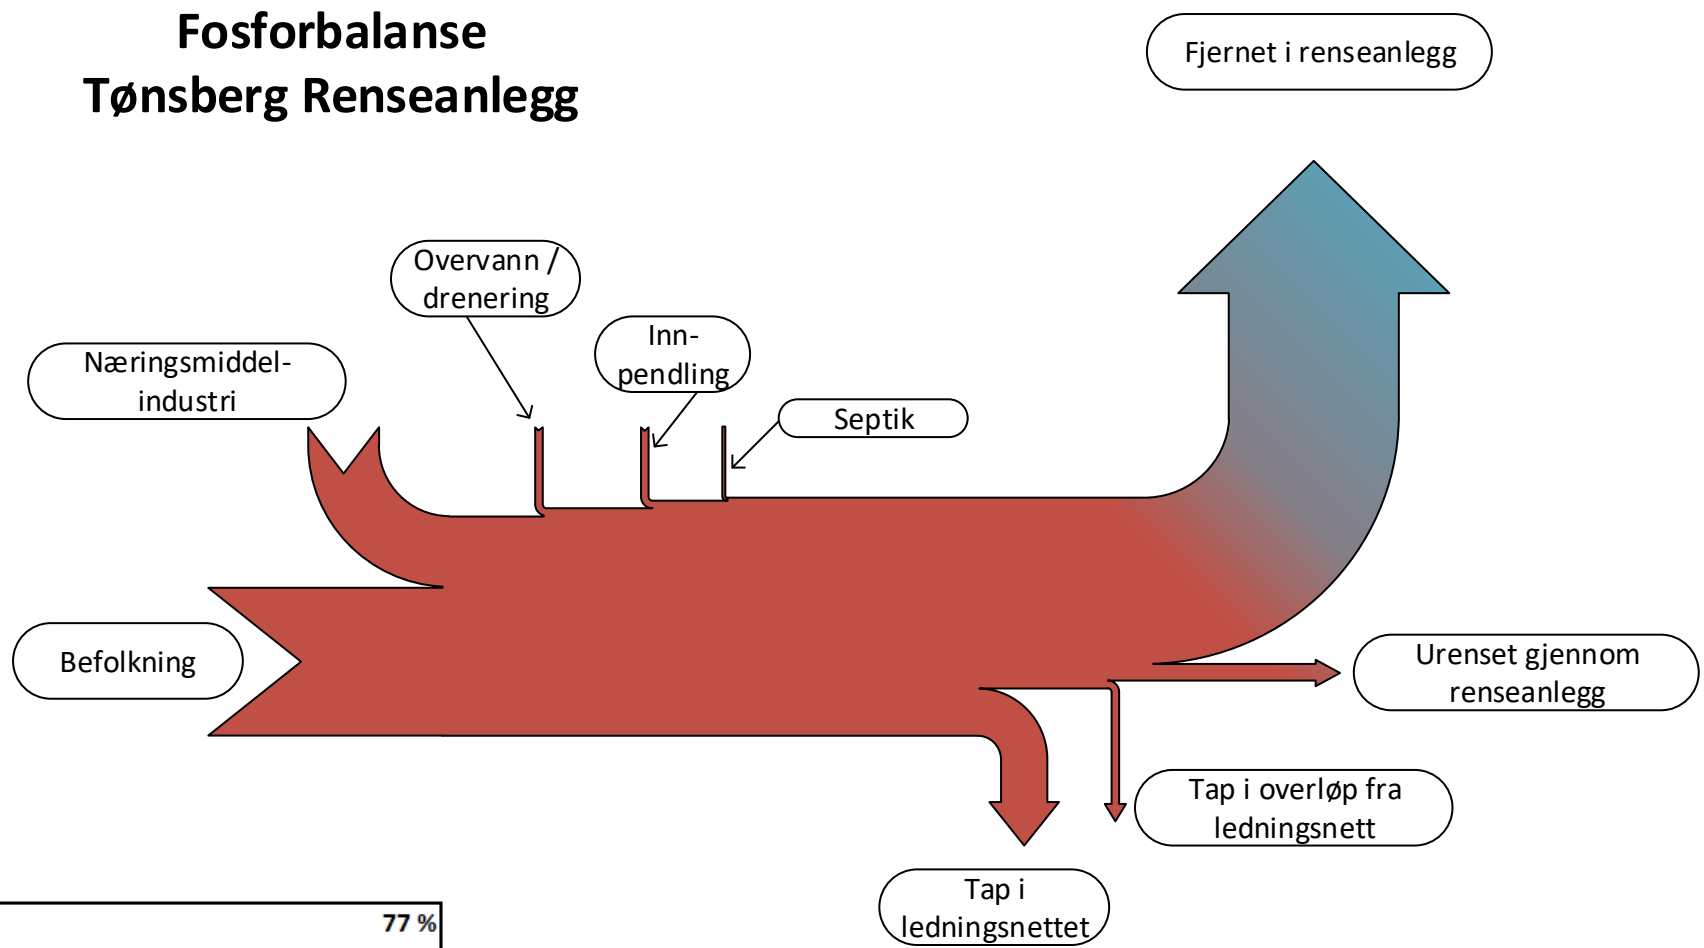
Fosforbalanse
Tønsberg Renseanlegg

Fjernet i renseanlegg

Overvann / drenering

Innpendling

Næringsmiddelindustri

Septik

Befolkning

Urenset gjennom renseanlegg

Tap i overløp fra ledningsnett

Tap i ledningsnettet

77 %